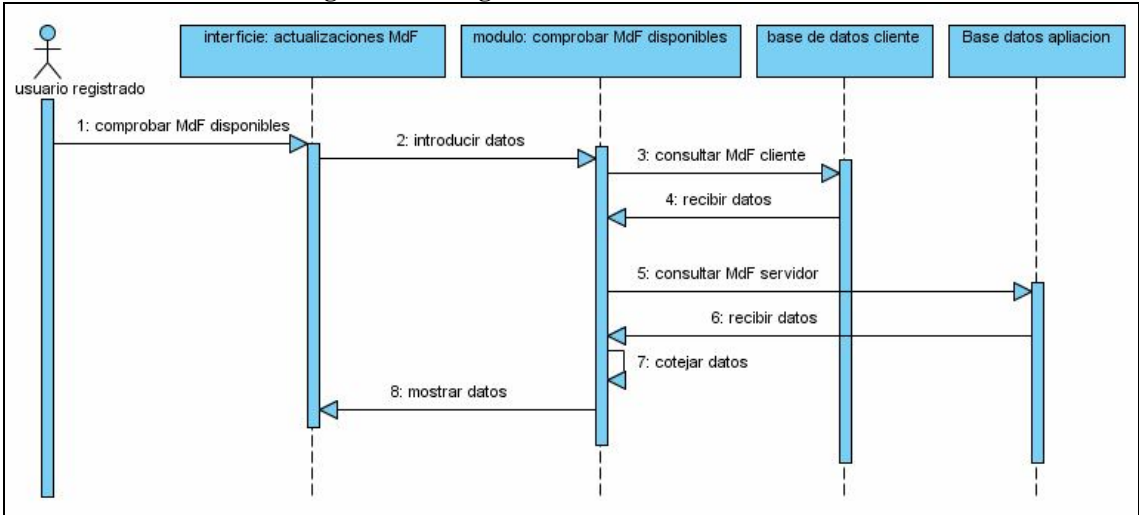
usuario registrado

interficie: actualizaciones MdF

modulo: comprobar MdF disponibles

base de datos cliente

Base datos apliacion

1: comprobar MdF disponibles

2: introducir datos

3: consultar MdF cliente

4: recibir datos

5: consultar MdF servidor

6: recibir datos

7: cotejar datos

8: mostrar datos